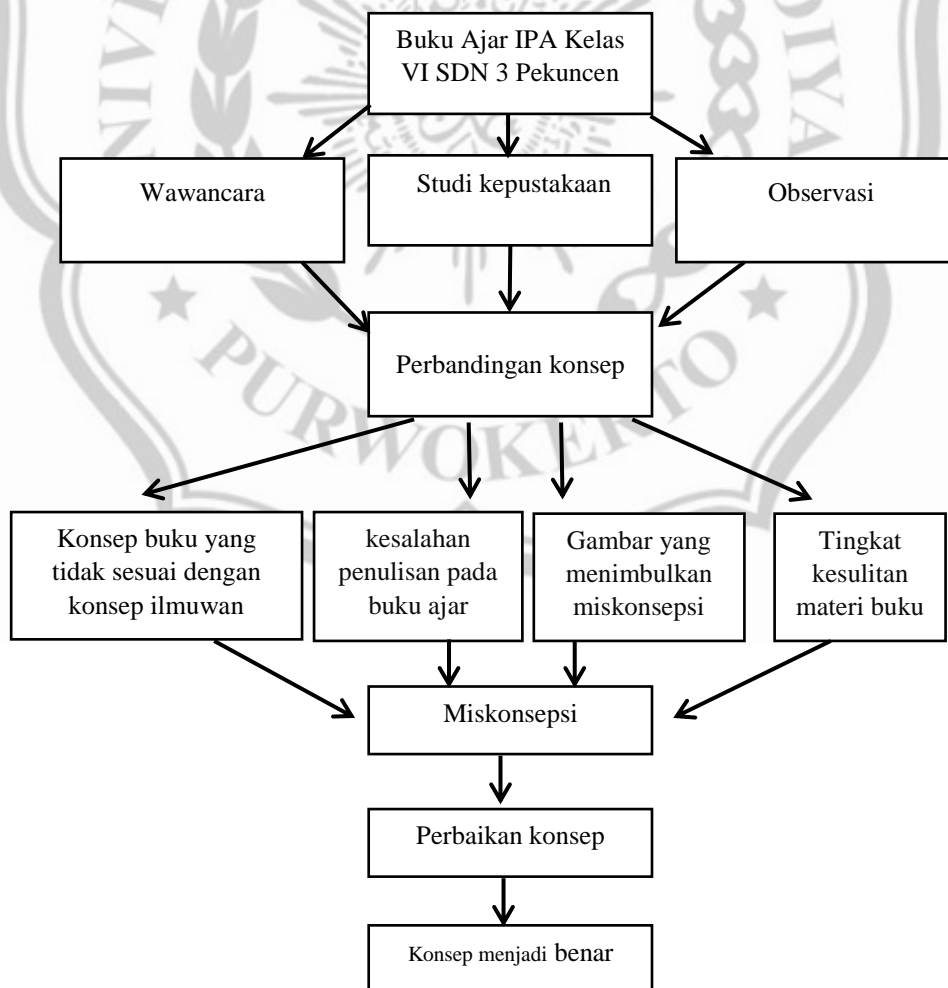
Buku Ajar IPA Kelas VI SDN 3 Pekuncen

Wawancara

Studi kepustakaan

Observasi

Perbandingan konsep

Konsep buku yang tidak sesuai dengan konsep ilmuwan

kesalahan penulisan pada buku ajar

Gambar yang menimbulkan miskonsepsi

Tingkat kesulitan materi buku

Miskonsepsi

Perbaikan konsep

Konsep menjadi benar

PURWOKERTO